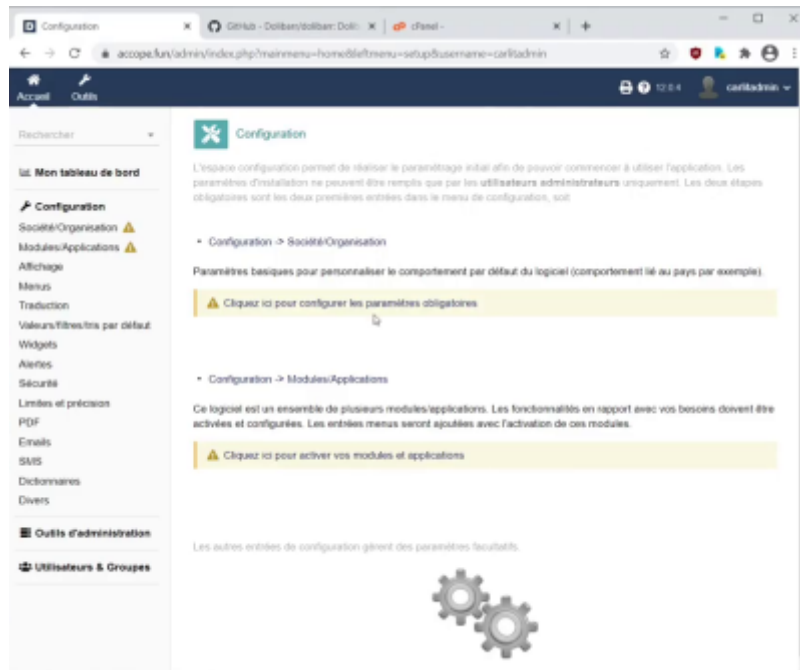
Configuration × GitHub - Dolibarr/dolibarr: Doli × cPanel - × +

accope.fun/admin/index.php?mainmenu=home&leftmenu=setup&username=carlitadmin

Accueil Outils

12:04 carlitadmin

Rechercher

Mon tableau de bord

Configuration
Société/Organisation
Modules/Applications
Affichage
Menus
Traduction
Valeurs/filtres/tris par défaut
Widgets
Alertes
Sécurité
Limites et précision
PDF
Emails
SMS
Dictionnaires
Divers

Outils d'administration

Utilisateurs & Groupes

Configuration

L'espace configuration permet de réaliser le paramétrage initial afin de pouvoir commencer à utiliser l'application. Les paramètres d'installation ne peuvent être remplis que par les **utilisateurs administrateurs** uniquement. Les deux étapes obligatoires sont les deux premières entrées dans le menu de configuration, soit

• Configuration -> Société/Organisation

Paramètres basiques pour personnaliser le comportement par défaut du logiciel (comportement lié au pays par exemple).

Cliquez ici pour configurer les paramètres obligatoires

• Configuration -> Modules/Applications

Ce logiciel est un ensemble de plusieurs modules/applications. Les fonctionnalités en rapport avec vos besoins doivent être activées et configurées. Les entrées menus seront ajoutées avec l'activation de ces modules.

Cliquez ici pour activer vos modules et applications

Les autres entrées de configuration gèrent des paramètres facultatifs.